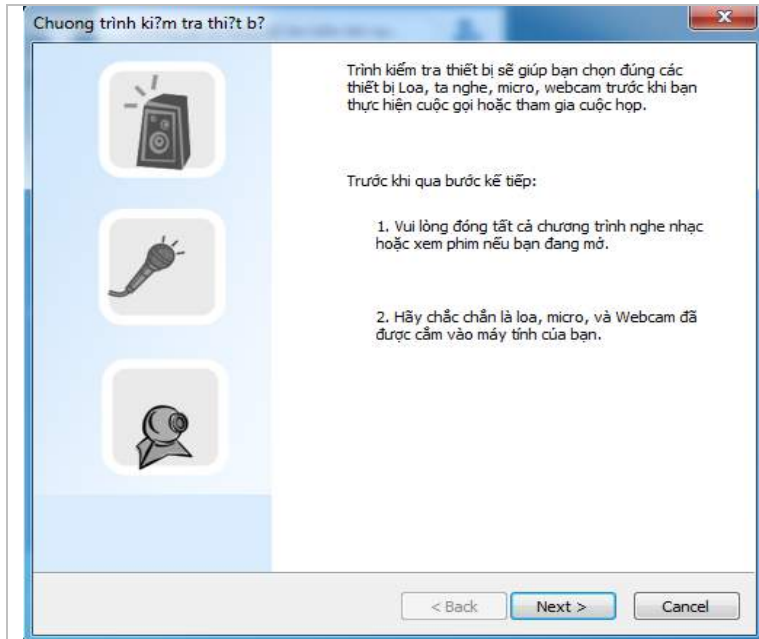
Chuong trình ki?m tra thi?t b?

Trình kiểm tra thiết bị sẽ giúp bạn chọn đúng các thiết bị Loa, ta nghe, micro, webcam trước khi bạn thực hiện cuộc gọi hoặc tham gia cuộc họp.

Trước khi qua bước kế tiếp:

1. Vui lòng đóng tất cả chương trình nghe nhạc hoặc xem phim nếu bạn đang mở.

2. Hãy chắc chắn là loa, micro, và Webcam đã được cắm vào máy tính của bạn.

< Back

Next >

Cancel